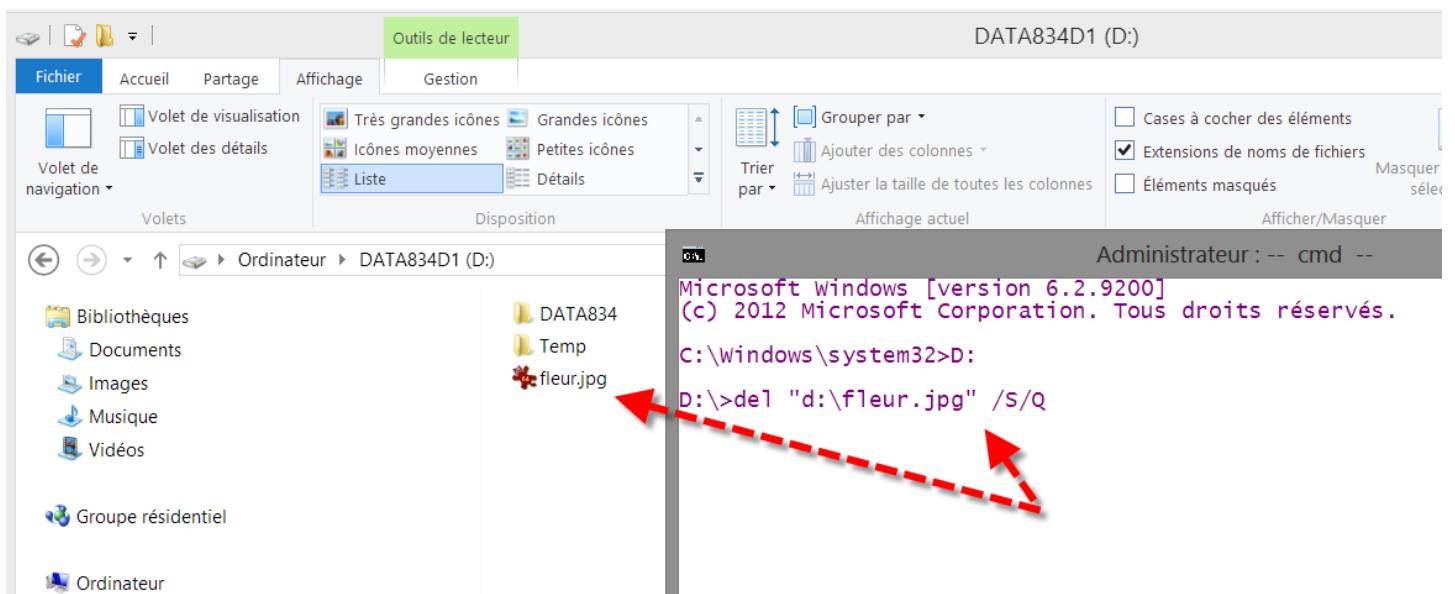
Outils de lecteur
DATA834D1 (D:)
Fichier
Accueil
Partage
Affichage
Gestion
Volet de navigation
Volet de visualisation
Volet des détails
Volets
Très grandes icônes
Grandes icônes
Icônes moyennes
Petites icônes
Liste
Détails
Disposition
Trier par
Grouper par
Ajouter des colonnes
Ajuster la taille de toutes les colonnes
Affichage actuel
Cases à cocher des éléments
Extensions de noms de fichiers
Éléments masqués
Masquer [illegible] sélec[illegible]
Afficher/Masquer
Ordinateur ▸ DATA834D1 (D:)
Bibliothèques
Documents
Images
Musique
Vidéos
Groupe résidentiel
Ordinateur
DATA834
Temp
fleur.jpg
Administrateur : -- cmd --
Microsoft Windows [version 6.2.9200]
(c) 2012 Microsoft Corporation. Tous droits réservés.

C:\Windows\system32>D:

D:\>del "d:\fleur.jpg" /S/Q